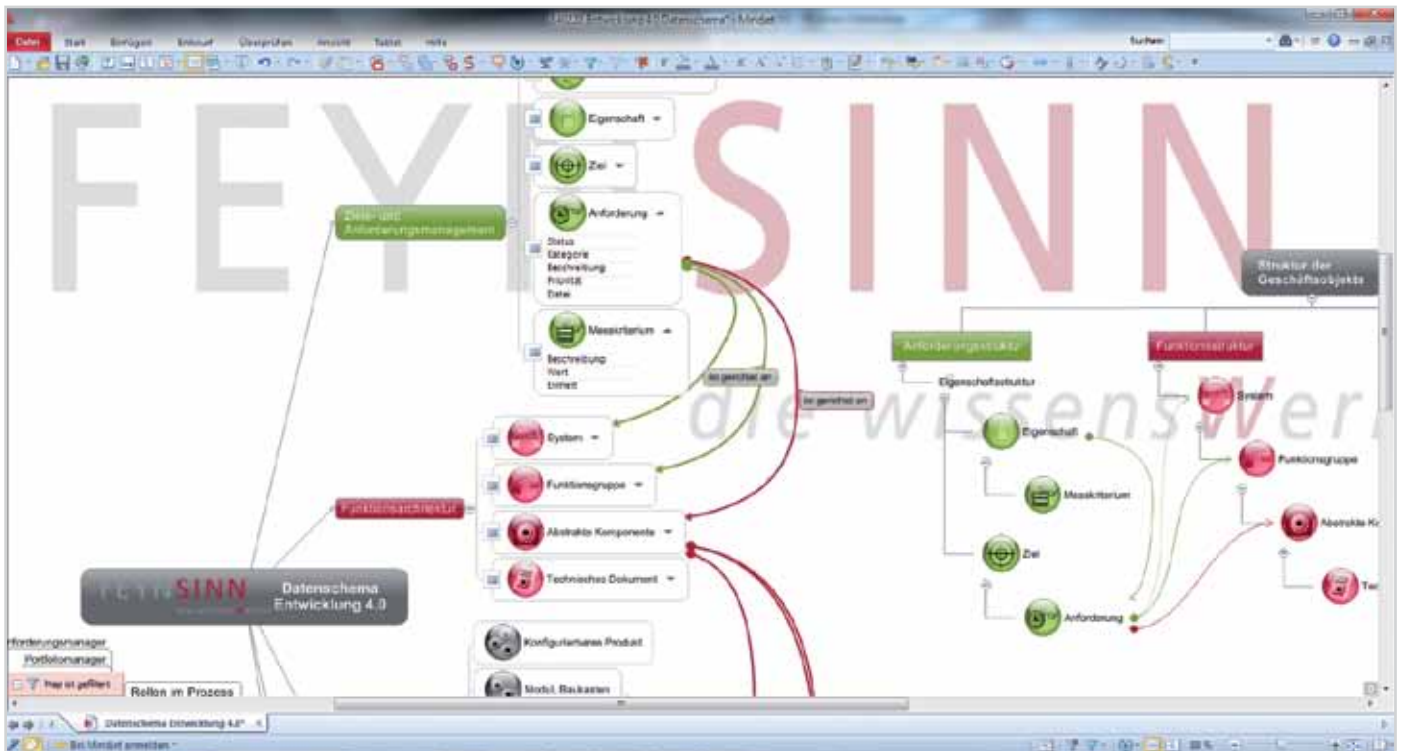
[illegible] - Mindjet

Datei Start Einfügen Entwurf Überprüfen Ansicht Tablet Hilfe

Suchen

FEYI SINN

die wissensWer

Eigenschaft

Ziel

Anforderung
Status
Kategorie
Beschreibung
Priorität
Datei

Messkriterium
Beschreibung
Wert
Einheit

Ziele- und Anforderungsmanagement

ist gerichtet an

ist gerichtet an

System

Funktionsgruppe

Abstrakte Komponente

Technisches Dokument

Funktionsarchitektur

Konfiguriertes Product

Modul, Baukasten

FEYI SINN Datenschema Entwicklung 4.0

Anforderungsmanager
Portfoliomanager
Map ist gefiltert
Rollen im Prozess

Struktur der Geschäftsobjekte

Anforderungsstruktur

Funktionsstruktur

Eigenschaftsstruktur

Eigenschaft

Messkriterium

Ziel

Anforderung

System

Funktionsgruppe

Abstrakte K

Tec

Datenschema Entwicklung 4.0*

Bei Mindjet anmelden